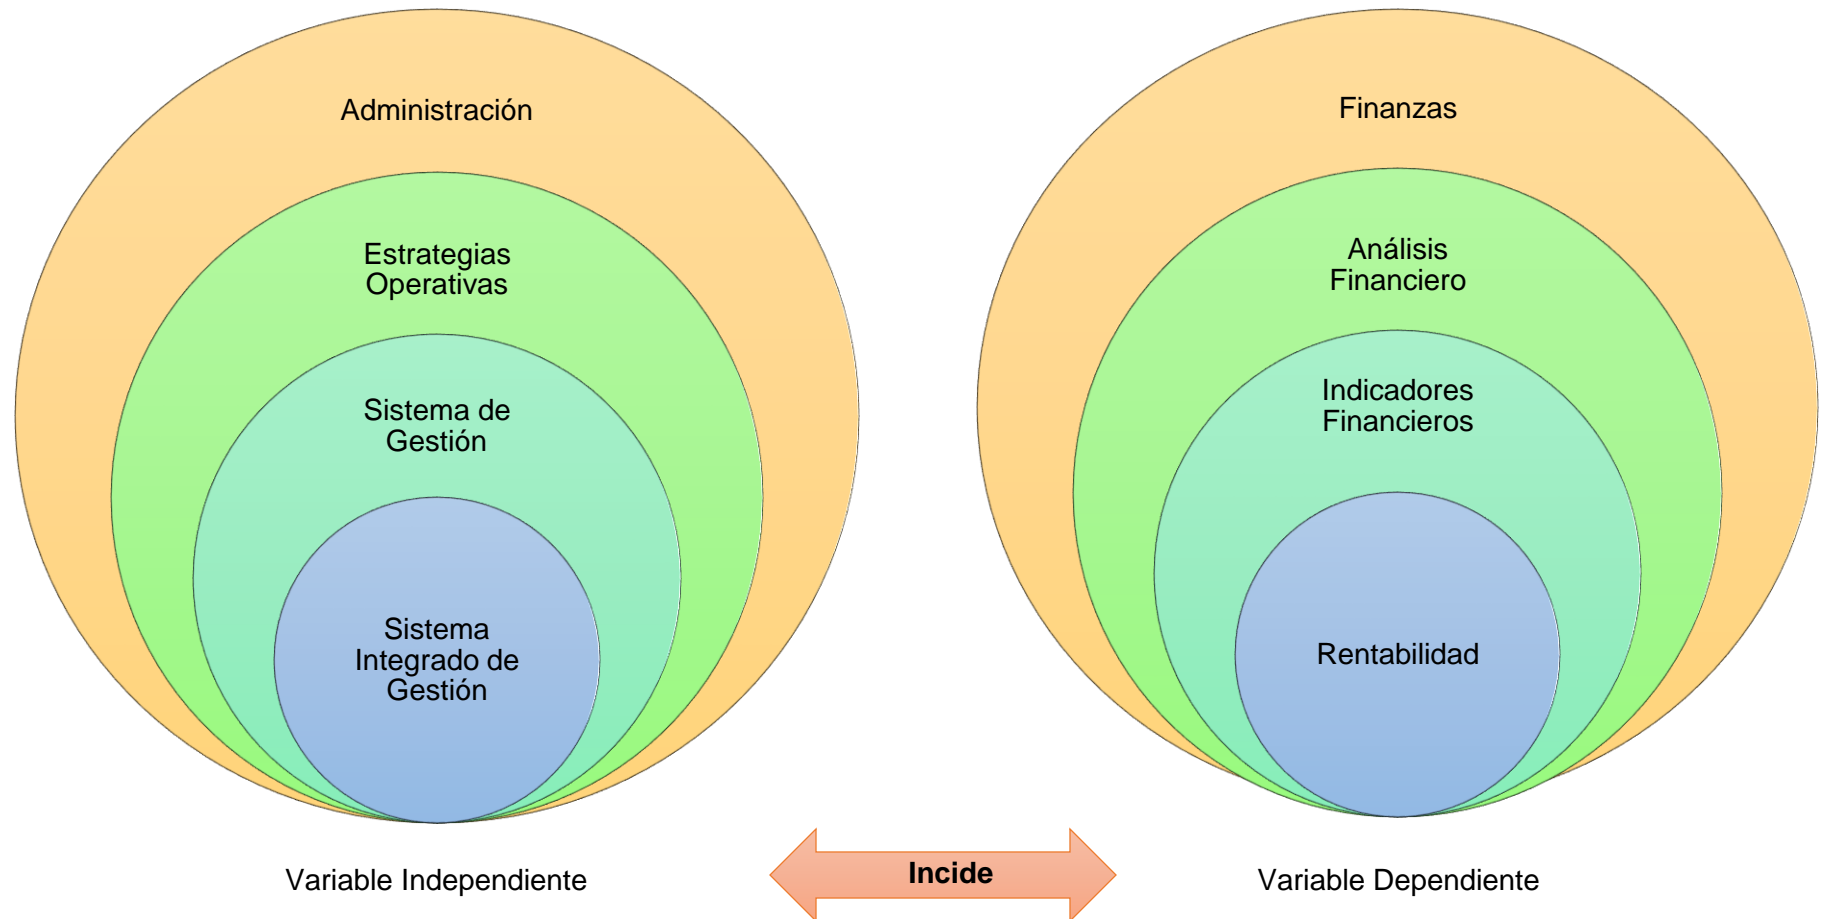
Administración

Estrategias Operativas

Sistema de Gestión

Sistema Integrado de Gestión

Finanzas

Análisis Financiero

Indicadores Financieros

Rentabilidad

Variable Independiente

Incide

Variable Dependiente